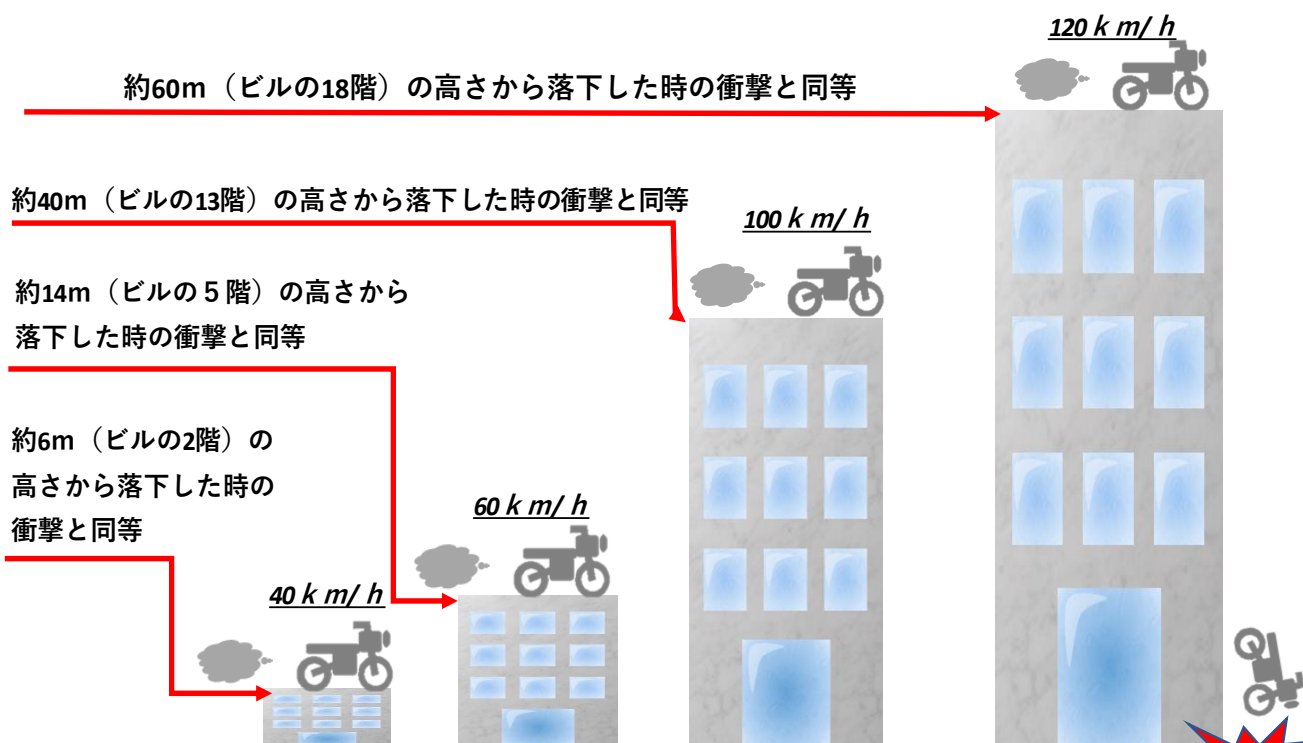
120 k m/ h

約60m（ビルの18階）の高さから落下した時の衝撃と同等

約40m（ビルの13階）の高さから落下した時の衝撃と同等

100 k m/ h

約14m（ビルの 5 階）の高さから落下した時の衝撃と同等

約6m（ビルの2階）の高さから落下した時の衝撃と同等

60 k m/ h

40 k m/ h